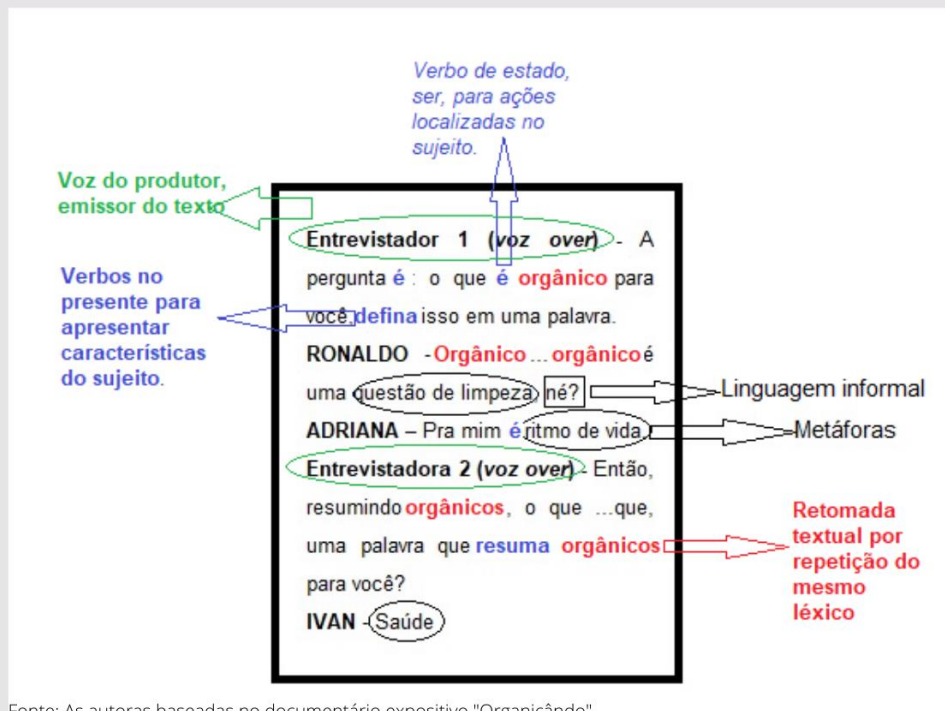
Verbo de estado, ser, para ações localizadas no sujeito.

Voz do produtor, emissor do texto

Verbos no presente para apresentar características do sujeito.

Entrevistador 1 (*voz over*) - A pergunta é : o que é orgânico para você, defina isso em uma palavra.

RONALDO -Orgânico ... orgânico é uma questão de limpeza né?

ADRIANA – Pra mim é ritmo de vida.

Entrevistadora 2 (*voz over*) - Então, resumindo orgânicos, o que ...que, uma palavra que resuma orgânicos para você?

IVAN - Saúde

Linguagem informal

Metáforas

Retomada textual por repetição do mesmo léxico

Fonte: As autoras baseadas no documentário expositivo "Organicândo"